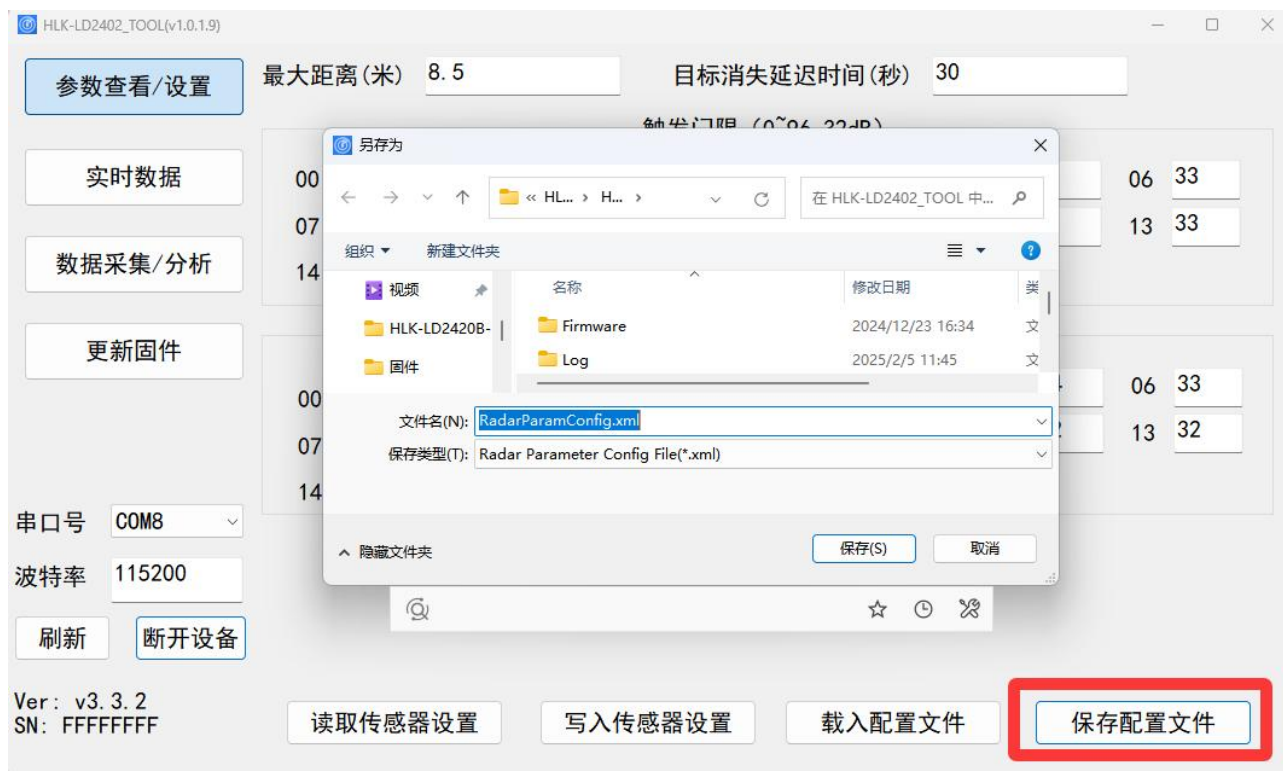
HLK-LD2402_TOOL(v1.0.1.9)

参数查看/设置

实时数据

数据采集/分析

更新固件

最大距离(米) 8.5

目标消失延迟时间(秒) 30

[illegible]

00
07
14

06 33
13 33

00
07
14

06 33
13 32

另存为

« HL... › H... ›

在 HLK-LD2402_TOOL 中...

组织 ▾ 新建文件夹

视频
HLK-LD2420B-
固件

名称 | 修改日期 | 类
Firmware | 2024/12/23 16:34 | 文
Log | 2025/2/5 11:45 | 文

文件名(N): RadarParamConfig.xml
保存类型(T): Radar Parameter Config File(*.xml)

隐藏文件夹

保存(S) 取消

串口号 COM8

波特率 115200

刷新 断开设备

Ver: v3.3.2
SN: FFFFFFFF

读取传感器设置 写入传感器设置 载入配置文件 保存配置文件